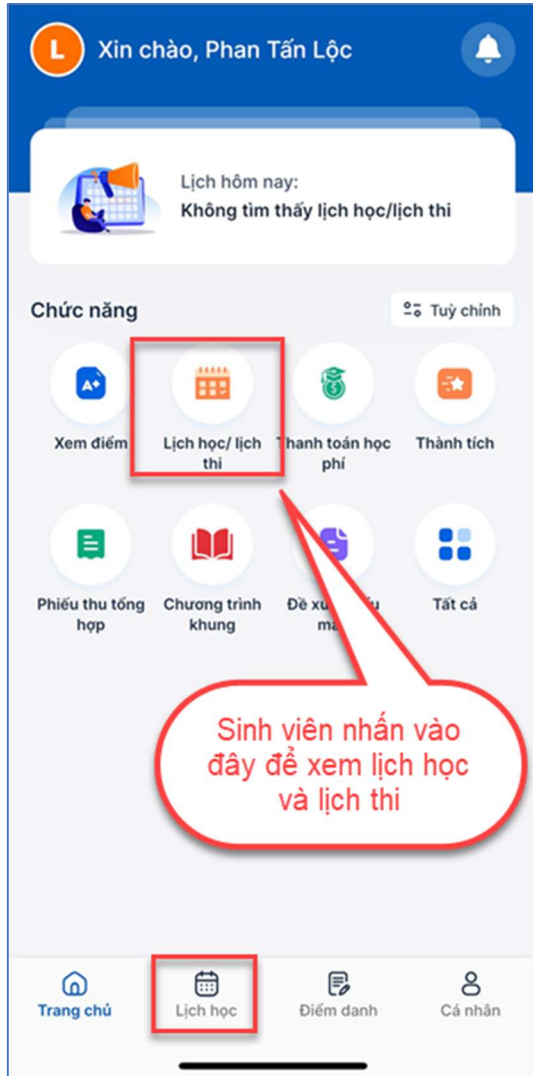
L Xin chào, Phan Tấn Lộc

Lịch hôm nay:
Không tìm thấy lịch học/lịch thi

Chức năng
Tuỳ chỉnh

A+
Xem điểm

Lịch học/ lịch thi

Thanh toán học phí

Thành tích

Phiếu thu tổng hợp

Chương trình khung

Đề xu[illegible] ma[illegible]

Tất cả

Sinh viên nhấn vào đây để xem lịch học và lịch thi

Trang chủ
Lịch học
Điểm danh
Cá nhân